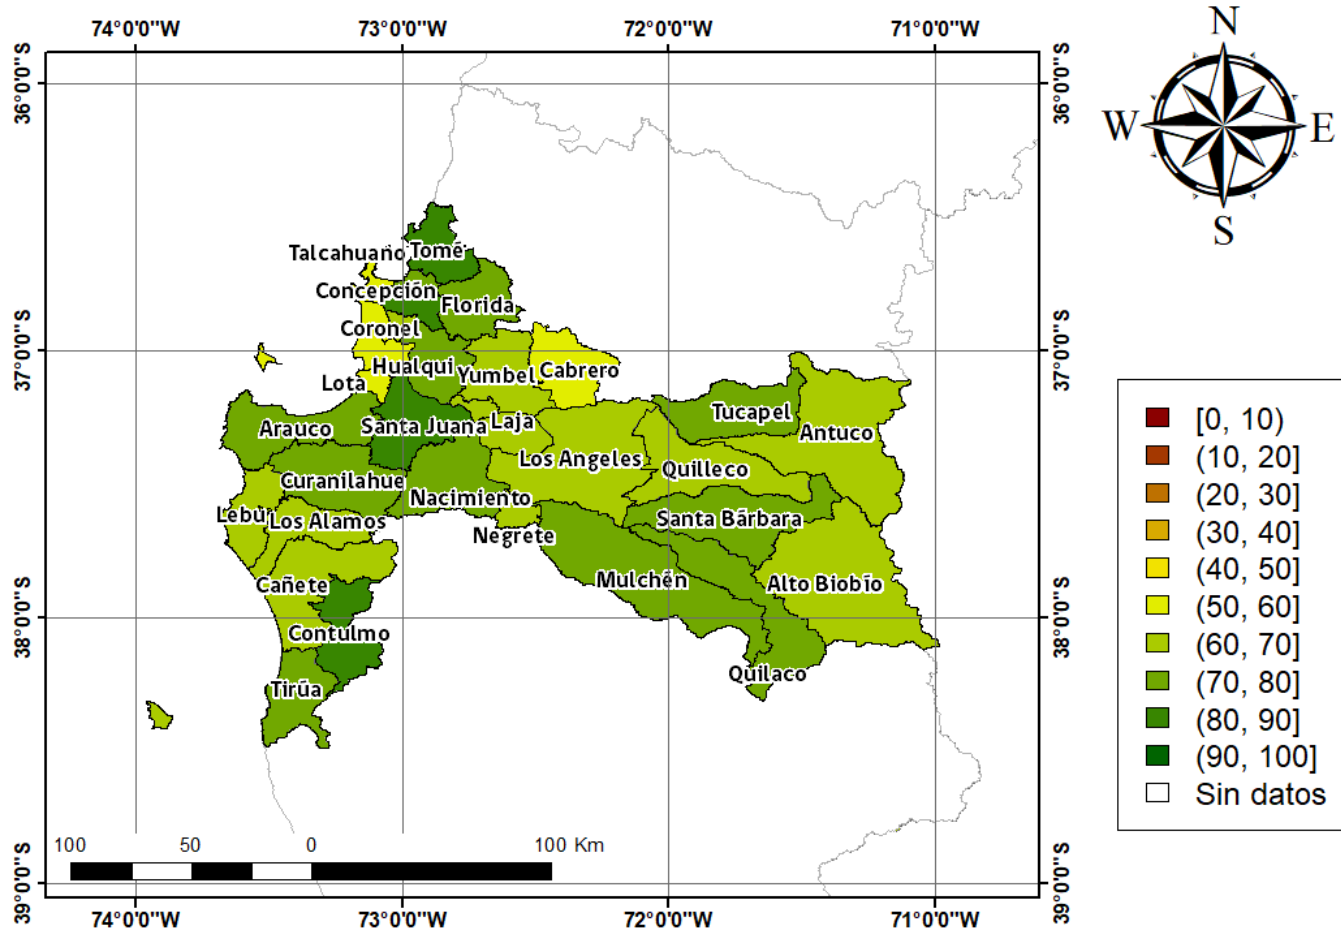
74°0'0"W 73°0'0"W 72°0'0"W 71°0'0"W

36°0'0"S
37°0'0"S
38°0'0"S
39°0'0"S

N
W E
S

Talcahuano Tomé
Concepción Florida
Coronel
Hualqui
Lota Yumbel Cabrero
Tucapel
Arauco Santa Juana Laja Antuco
Los Angeles Quilleco
Curanilahue
Nacimiento
Lebu Los Alamos Santa Bárbara
Negrete
Mulchén
Cañete Alto Biobío
Contulmo
Quilaco
Tirúa

| | |
|---|---|
| | [0, 10) |
| | (10, 20] |
| | (20, 30] |
| | (30, 40] |
| | (40, 50] |
| | (50, 60] |
| | (60, 70] |
| | (70, 80] |
| | (80, 90] |
| | (90, 100] |
| | Sin datos |

100 50 0 100 Km

74°0'0"W 73°0'0"W 72°0'0"W 71°0'0"W

36°0'0"S
37°0'0"S
38°0'0"S
39°0'0"S